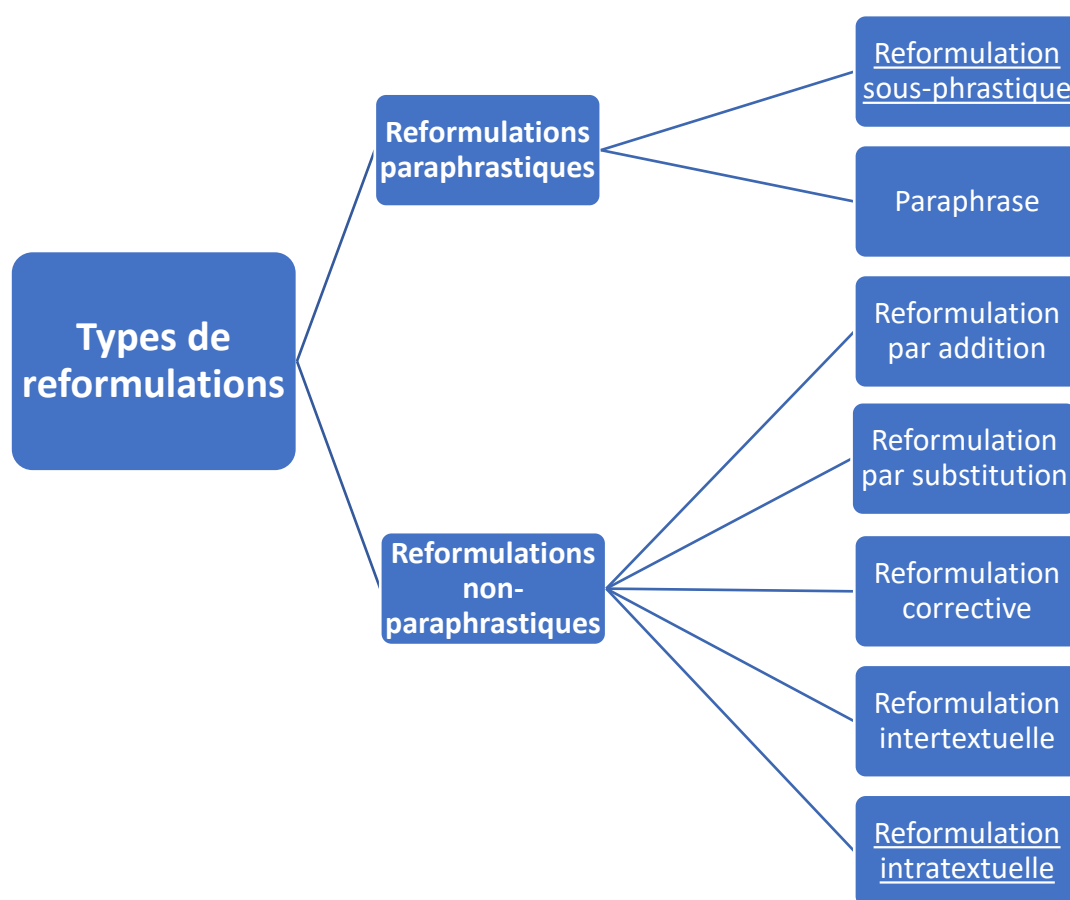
Types de reformulations

Reformulations paraphrastiques

Reformulation sous-phrastique

Paraphrase

Reformulations non-paraphrastiques

Reformulation par addition

Reformulation par substitution

Reformulation corrective

Reformulation intertextuelle

Reformulation intratextuelle